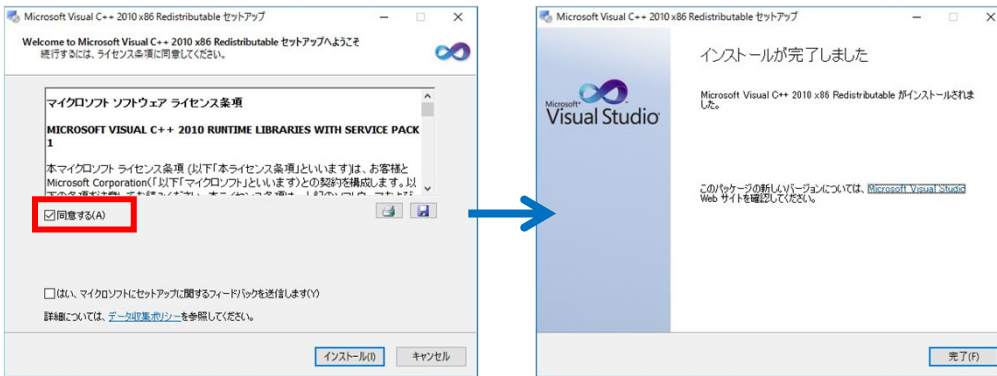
Microsoft Visual C++ 2010 x86 Redistributable セットアップ

Welcome to Microsoft Visual C++ 2010 x86 Redistributable セットアップへようこそ
続行するには、ライセンス条項に同意してください。

マイクロソフト ソフトウェア ライセンス条項

MICROSOFT VISUAL C++ 2010 RUNTIME LIBRARIES WITH SERVICE PACK 1

本マイクロソフト ライセンス条項 (以下「本ライセンス条項」といいます) は、お客様と Microsoft Corporation (「以下「マイクロソフト」といいます」) との契約を構成します。以 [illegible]

☑同意する(A)

☐はい、マイクロソフトにセットアップに関するフィードバックを送信します(Y)

詳細については、データ収集ポリシーを参照してください。

インストール(I)　キャンセル

Microsoft Visual C++ 2010 x86 Redistributable セットアップ

Microsoft Visual Studio

インストールが完了しました

Microsoft Visual C++ 2010 x86 Redistributable がインストールされました。

このパッケージの新しいバージョンについては、Microsoft Visual Studio Web サイトを確認してください。

完了(F)